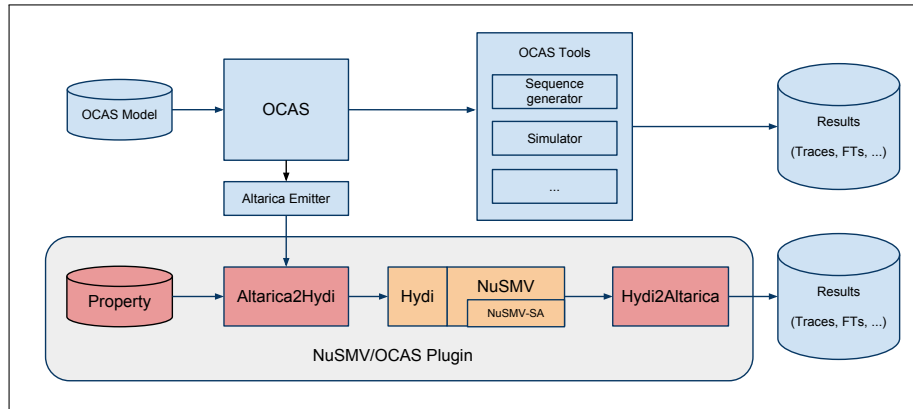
OCAS Model

OCAS

OCAS Tools

Sequence generator

Simulator

...

Results

(Traces, FTs, ...)

Altarica Emitter

Property

Altarica2Hydi

Hydi

NuSMV

NuSMV-SA

Hydi2Altarica

Results

(Traces, FTs, ...)

NuSMV/OCAS Plugin